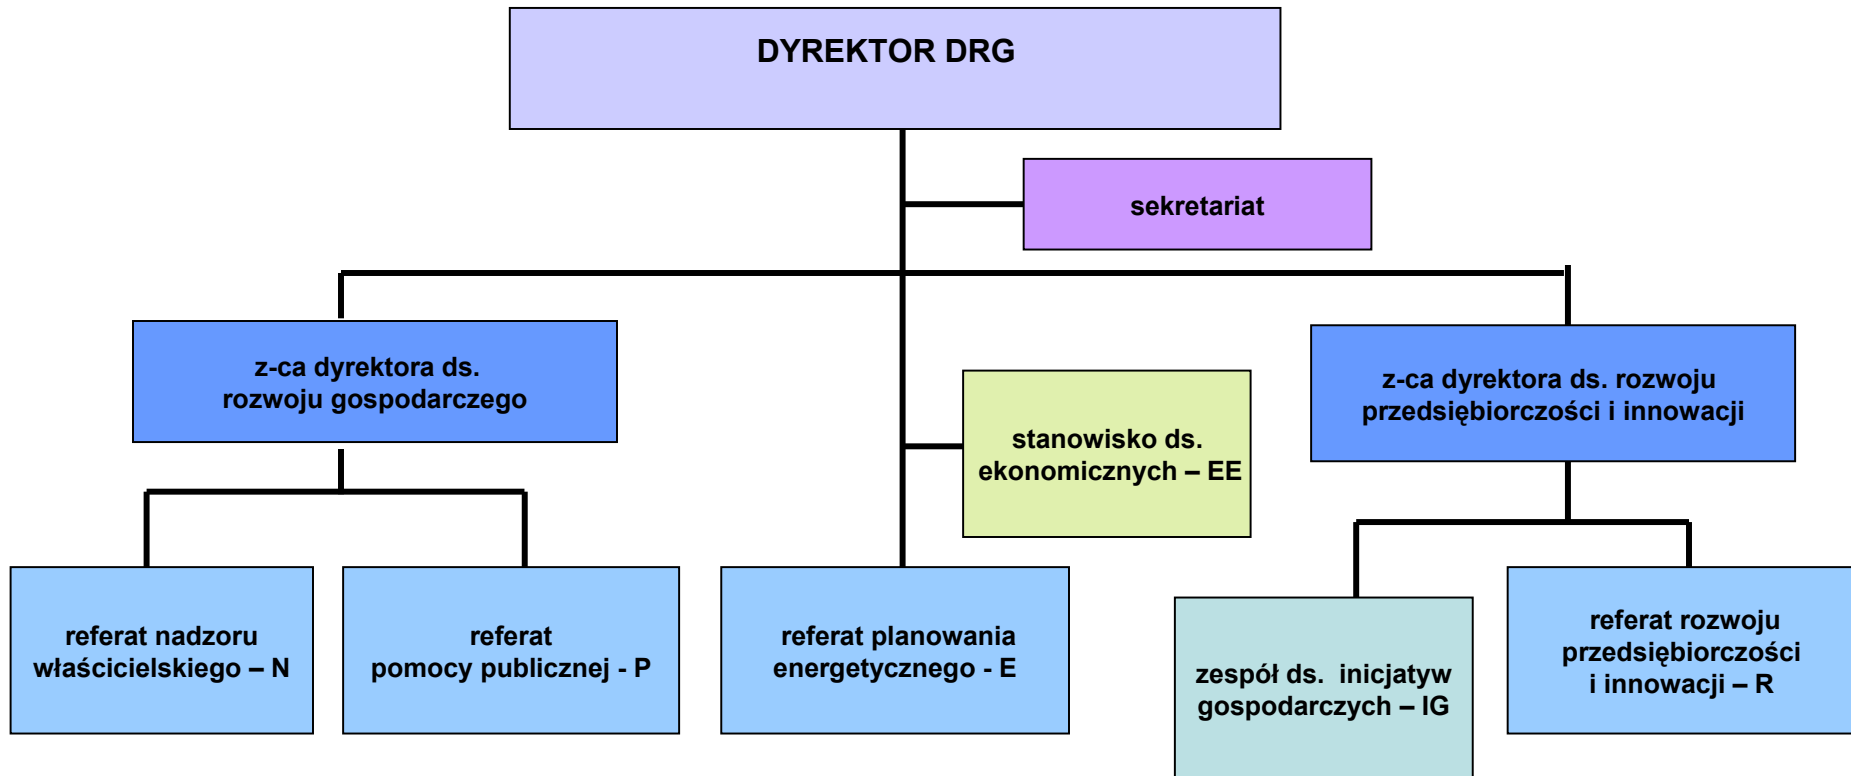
DYREKTOR DRG

sekretariat

z-ca dyrektora ds. rozwoju gospodarczego

stanowisko ds. ekonomicznych – EE

z-ca dyrektora ds. rozwoju przedsiębiorczości i innowacji

referat nadzoru właścicielskiego – N

referat pomocy publicznej - P

referat planowania energetycznego - E

zespół ds. inicjatyw gospodarczych – IG

referat rozwoju przedsiębiorczości i innowacji – R